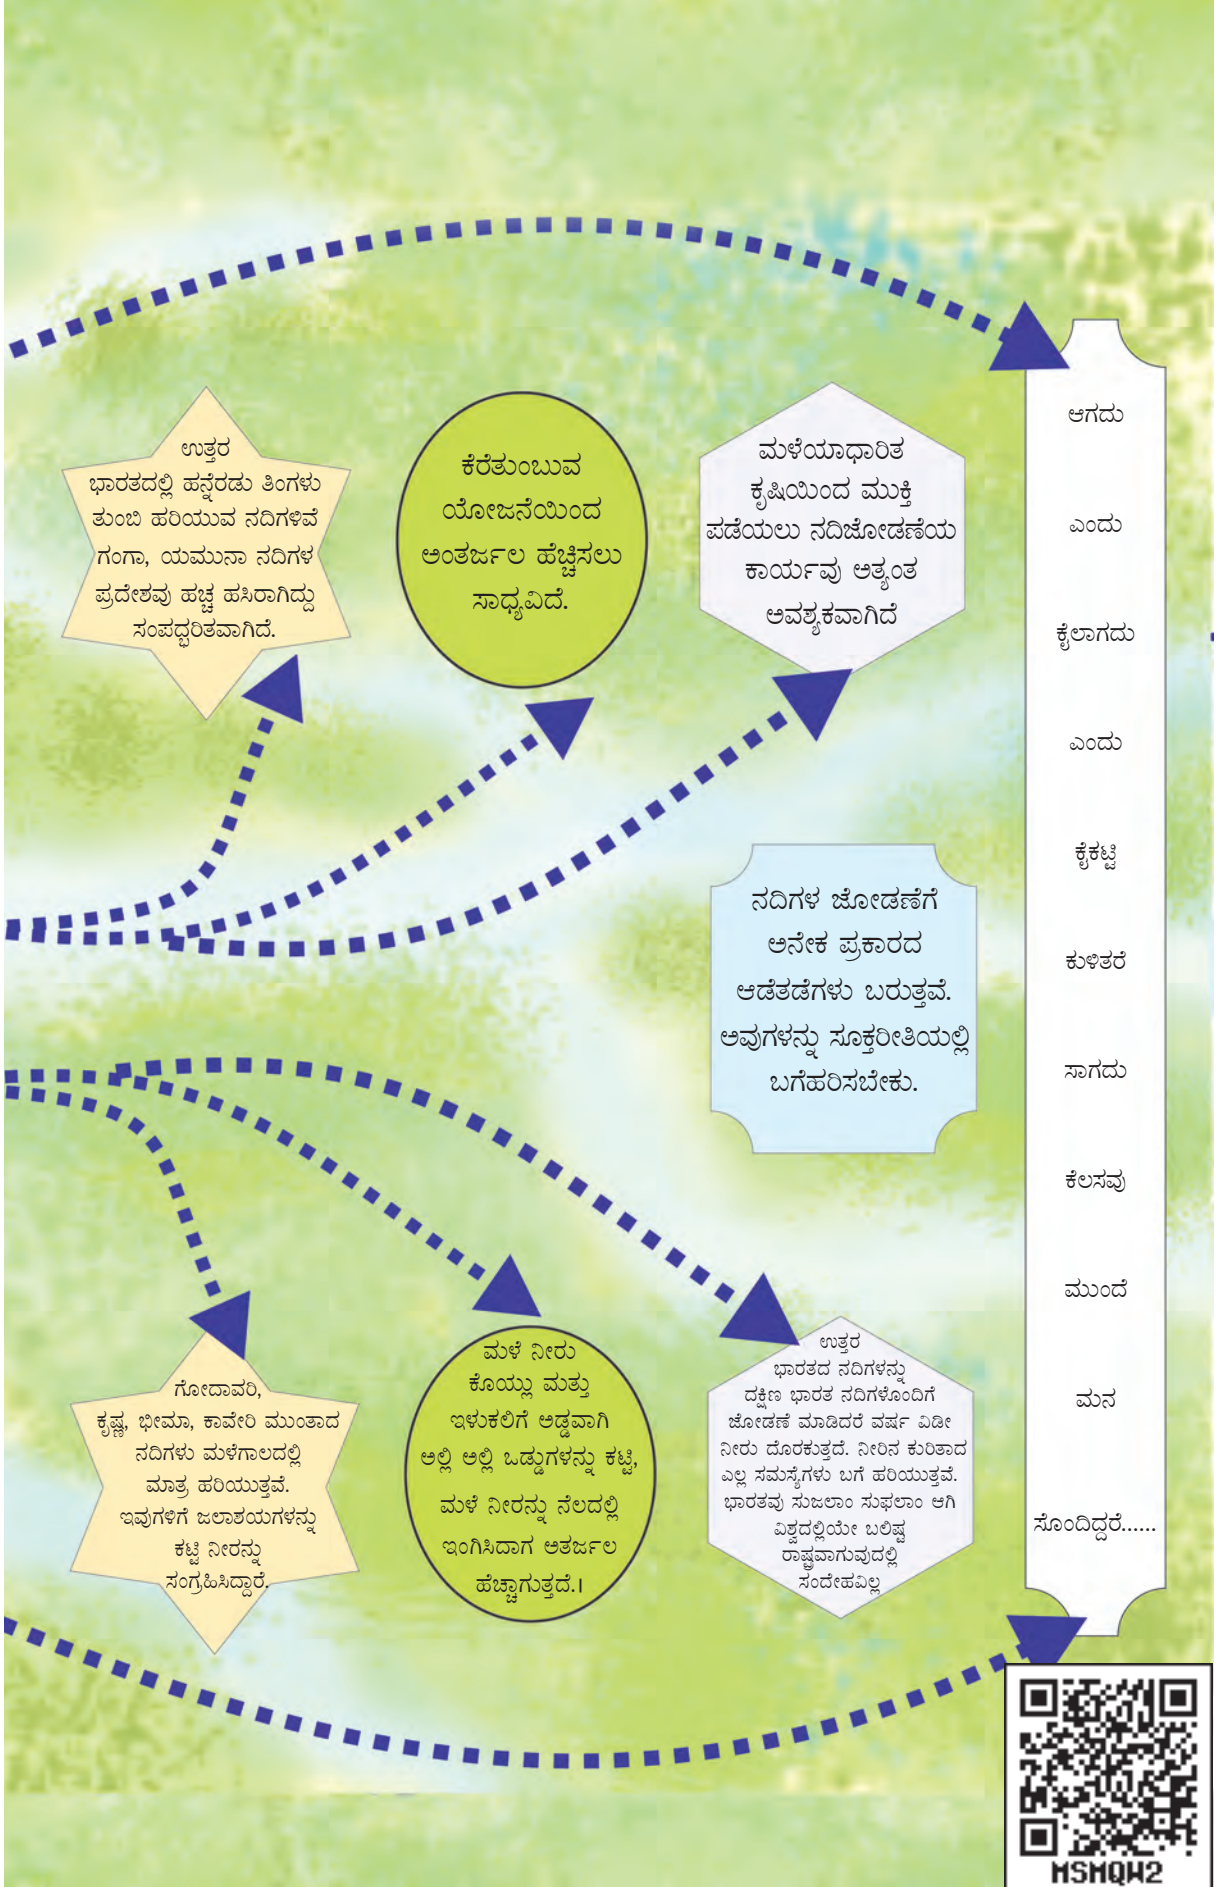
ಉತ್ತರ ಭಾರತದಲ್ಲಿ ಹನ್ನೆರಡು ತಿಂಗಳು ತುಂಬಿ ಹರಿಯುವ ನದಿಗಳಿವೆ ಗಂಗಾ, ಯಮುನಾ ನದಿಗಳ ಪ್ರದೇಶವು ಹಚ್ಚ ಹಸಿರಾಗಿದ್ದು ಸಂಪದ್ಭರಿತವಾಗಿದೆ.

ಕೆರೆತುಂಬುವ ಯೋಜನೆಯಿಂದ ಅಂತರ್ಜಲ ಹೆಚ್ಚಿಸಲು ಸಾಧ್ಯವಿದೆ.

ಮಳೆಯಾಧಾರಿತ ಕೃಷಿಯಿಂದ ಮುಕ್ತಿ ಪಡೆಯಲು ನದಿಜೋಡಣೆಯ ಕಾರ್ಯವು ಅತ್ಯಂತ ಅವಶ್ಯಕವಾಗಿದೆ

ಆಗದು

ಎಂದು

ಕೈಲಾಗದು

ಎಂದು

ಕೈಕಟ್ಟಿ

ಕುಳಿತರೆ

ಸಾಗದು

ಕೆಲಸವು

ಮುಂದೆ

ಮನ

ಸೊಂದಿದ್ದರೆ......

ನದಿಗಳ ಜೋಡಣೆಗೆ ಅನೇಕ ಪ್ರಕಾರದ ಅಡೆತಡೆಗಳು ಬರುತ್ತವೆ. ಅವುಗಳನ್ನು ಸೂಕ್ತರೀತಿಯಲ್ಲಿ ಬಗೆಹರಿಸಬೇಕು.

ಗೋದಾವರಿ, ಕೃಷ್ಣ, ಭೀಮಾ, ಕಾವೇರಿ ಮುಂತಾದ ನದಿಗಳು ಮಳೆಗಾಲದಲ್ಲಿ ಮಾತ್ರ ಹರಿಯುತ್ತವೆ. ಇವುಗಳಿಗೆ ಜಲಾಶಯಗಳನ್ನು ಕಟ್ಟಿ ನೀರನ್ನು ಸಂಗ್ರಹಿಸಿದ್ದಾರೆ.

ಮಳೆ ನೀರು ಕೊಯ್ಲು ಮತ್ತು ಇಳುಕಲಿಗೆ ಅಡ್ಡವಾಗಿ ಅಲ್ಲಿ ಅಲ್ಲಿ ಒಡ್ಡುಗಳನ್ನು ಕಟ್ಟಿ, ಮಳೆ ನೀರನ್ನು ನೆಲದಲ್ಲಿ ಇಂಗಿಸಿದಾಗ ಅಂತರ್ಜಲ ಹೆಚ್ಚಾಗುತ್ತದೆ.।

ಉತ್ತರ ಭಾರತದ ನದಿಗಳನ್ನು ದಕ್ಷಿಣ ಭಾರತ ನದಿಗಳೊಂದಿಗೆ ಜೋಡಣೆ ಮಾಡಿದರೆ ವರ್ಷ ಪಿಡೀ ನೀರು ದೊರಕುತ್ತದೆ. ನೀರಿನ ಕುರಿತಾದ ಎಲ್ಲ ಸಮಸ್ಯೆಗಳು ಬಗೆ ಹರಿಯುತ್ತವೆ. ಭಾರತವು ಸುಜಲಾಂ ಸುಫಲಾಂ ಆಗಿ ವಿಶ್ವದಲ್ಲಿಯೇ ಬಲಿಷ್ಠ ರಾಷ್ಟ್ರವಾಗುವುದಲ್ಲಿ ಸಂದೇಹವಿಲ್ಲ

MSMQW2